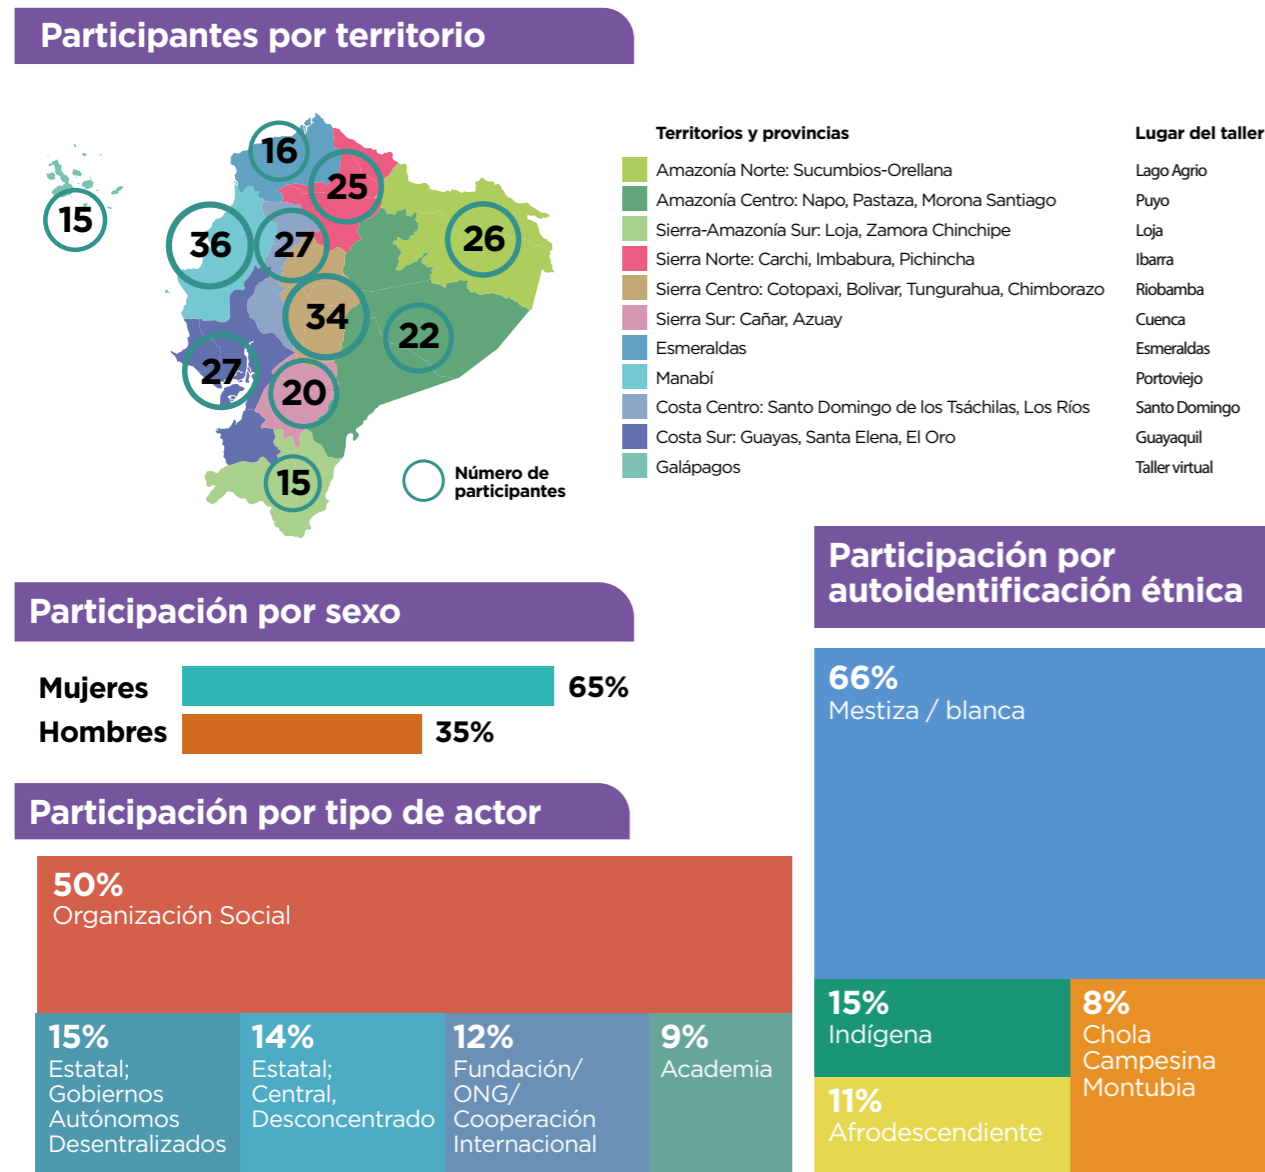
Participantes por territorio

15
16
25
36
27
26
34
22
27
20
15

Número de participantes

| Territorios y provincias | Lugar del taller |
|---|---|
| Amazonía Norte: Sucumbios-Orellana | Lago Agrio |
| Amazonía Centro: Napo, Pastaza, Morona Santiago | Puyo |
| Sierra-Amazonía Sur: Loja, Zamora Chinchipe | Loja |
| Sierra Norte: Carchi, Imbabura, Pichincha | Ibarra |
| Sierra Centro: Cotopaxi, Bolivar, Tungurahua, Chimborazo | Riobamba |
| Sierra Sur: Cañar, Azuay | Cuenca |
| Esmeraldas | Esmeraldas |
| Manabí | Portoviejo |
| Costa Centro: Santo Domingo de los Tsáchilas, Los Ríos | Santo Domingo |
| Costa Sur: Guayas, Santa Elena, El Oro | Guayaquil |
| Galápagos | Taller virtual |

Participación por sexo

Mujeres 65%
Hombres 35%

Participación por tipo de actor

50%
Organización Social

15%
Estatal; Gobiernos Autónomos Desentralizados

14%
Estatal; Central, Desconcentrado

12%
Fundación/ ONG/ Cooperación Internacional

9%
Academia

Participación por autoidentificación étnica

66%
Mestiza / blanca

15%
Indígena

8%
Chola Campesina Montubia

11%
Afrodescendiente